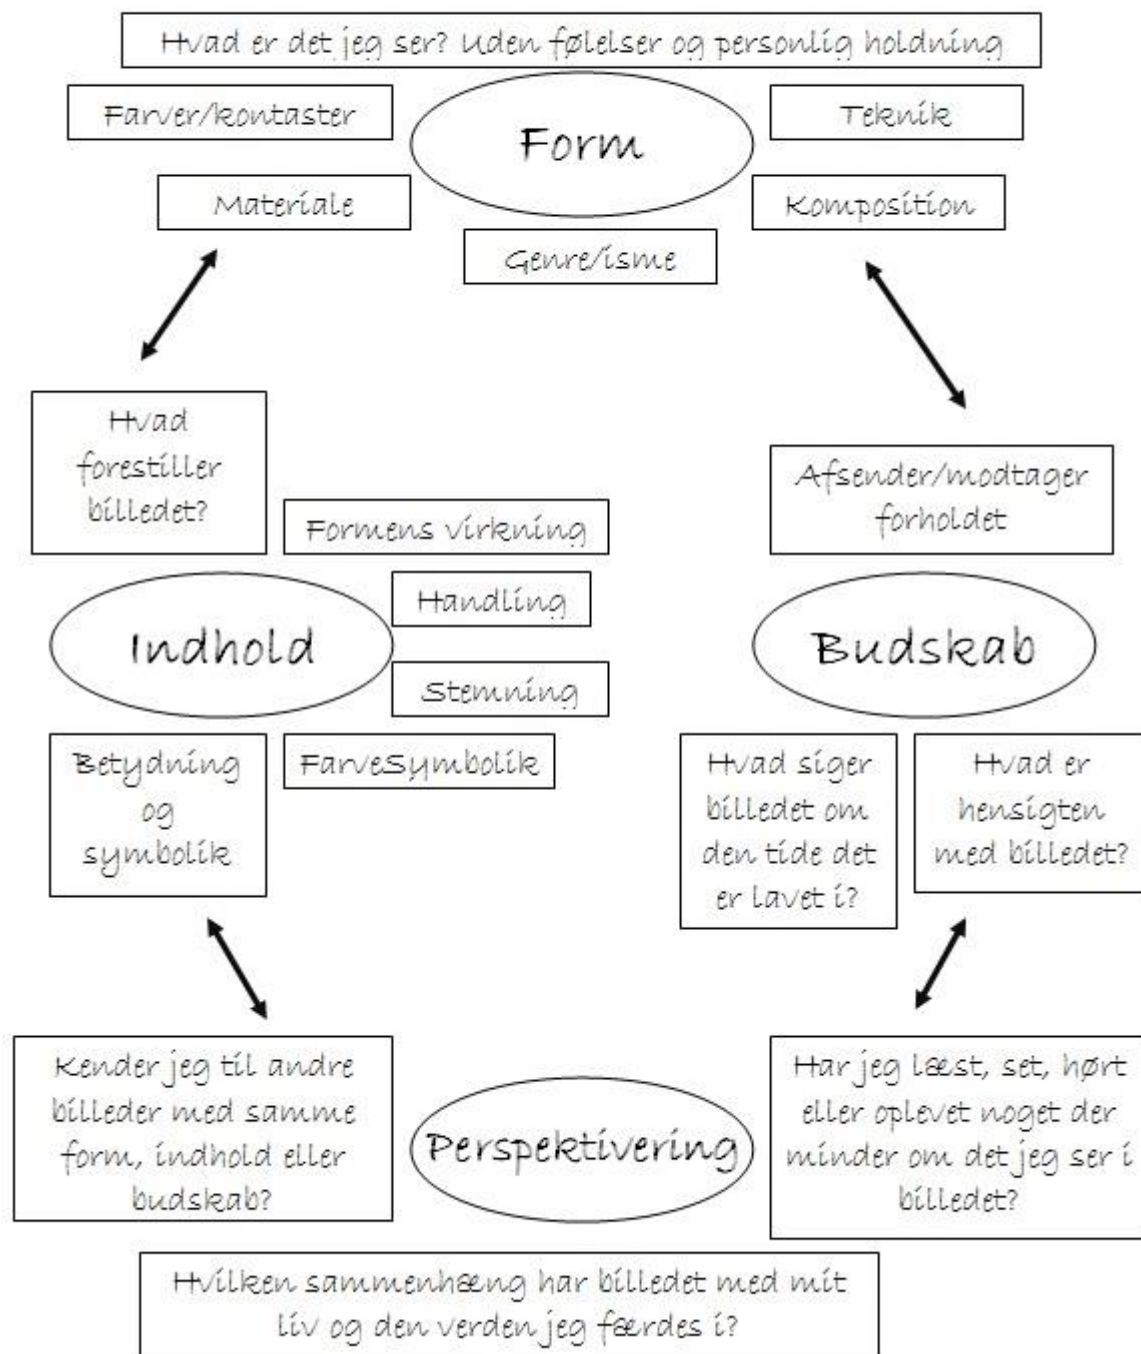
Hvad er det jeg ser? Uden følelser og personlig holdning

Farver/kontaster

Form

Teknik

Materiale

Komposition

Genre/isme

Hvad forestiller billedet?

Formens virkning

Afsender/modtager forholdet

Handling

Indhold

Budskab

Stemning

Betydning og symbolik

FarveSymbolik

Hvad siger billedet om den tide det er lavet i?

Hvad er hensigten med billedet?

Kender jeg til andre billeder med samme form, indhold eller budskab?

Perspektivering

Har jeg læst, set, hørt eller oplevet noget der minder om det jeg ser i billedet?

Hvilken sammenhæng har billedet med mit liv og den verden jeg færdes i?